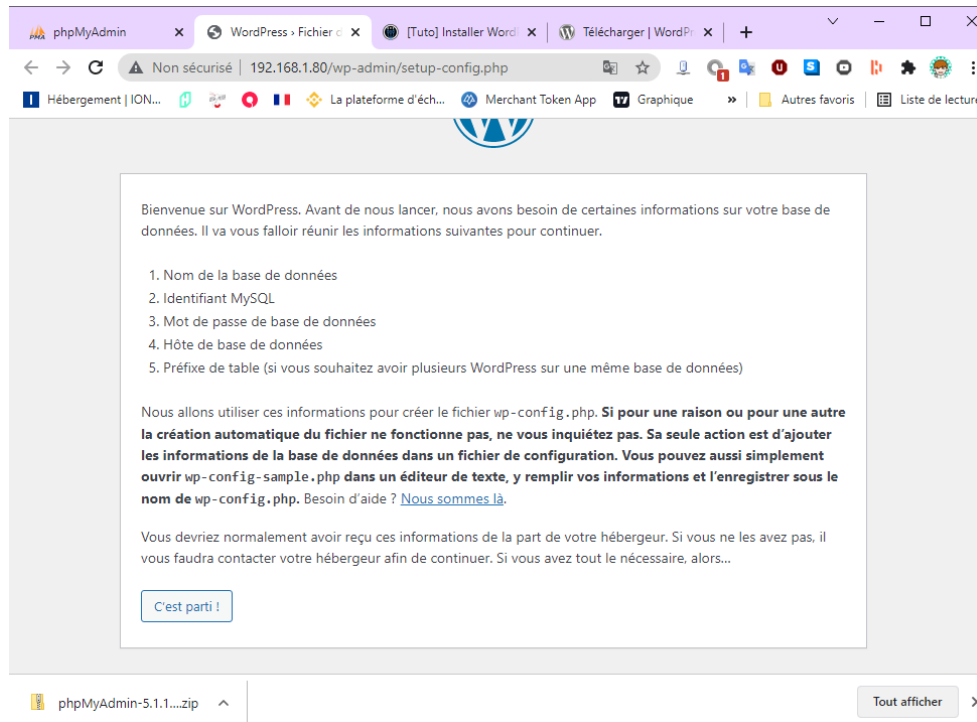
phpMyAdmin ×
WordPress › Fichier c ×
[Tuto] Installer Word ×
Télécharger | WordPr ×
+

Non sécurisé | 192.168.1.80/wp-admin/setup-config.php

Hébergement | ION... La plateforme d'éch... Merchant Token App Graphique » Autres favoris Liste de lecture

Bienvenue sur WordPress. Avant de nous lancer, nous avons besoin de certaines informations sur votre base de données. Il va vous falloir réunir les informations suivantes pour continuer.

1. Nom de la base de données
2. Identifiant MySQL
3. Mot de passe de base de données
4. Hôte de base de données
5. Préfixe de table (si vous souhaitez avoir plusieurs WordPress sur une même base de données)

Nous allons utiliser ces informations pour créer le fichier wp-config.php. **Si pour une raison ou pour une autre la création automatique du fichier ne fonctionne pas, ne vous inquiétez pas. Sa seule action est d'ajouter les informations de la base de données dans un fichier de configuration. Vous pouvez aussi simplement ouvrir wp-config-sample.php dans un éditeur de texte, y remplir vos informations et l'enregistrer sous le nom de wp-config.php.** Besoin d'aide ? Nous sommes là.

Vous devriez normalement avoir reçu ces informations de la part de votre hébergeur. Si vous ne les avez pas, il vous faudra contacter votre hébergeur afin de continuer. Si vous avez tout le nécessaire, alors…

C'est parti !

phpMyAdmin-5.1.1....zip
Tout afficher ×